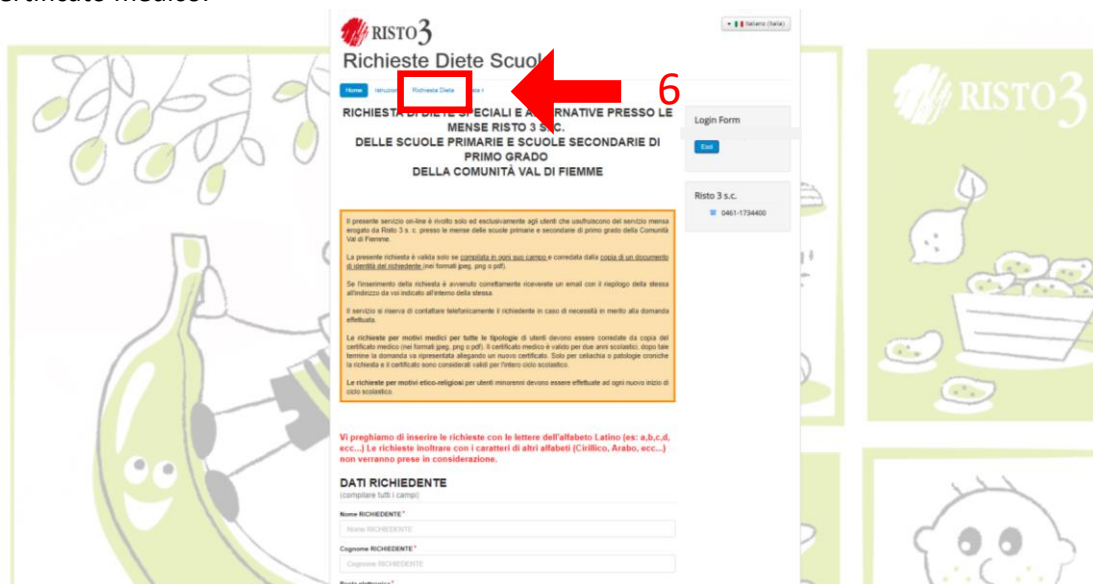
certificato medico.

RISTO3

Italiano (Italia)

Richieste Diete Scuol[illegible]

Home Istruzioni Richiesta Diete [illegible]

6

RICHIESTA DI DIETE SPECIALI E A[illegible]RNATIVE PRESSO LE MENSE RISTO 3 S.C. DELLE SCUOLE PRIMARIE E SCUOLE SECONDARIE DI PRIMO GRADO DELLA COMUNITÀ VAL DI FIEMME

Il presente servizio on-line è rivolto solo ed esclusivamente agli utenti che usufruiscono del servizio mensa erogato da Risto 3 s. c. presso le mense delle scuole primarie e secondarie di primo grado della Comunità Val di Fiemme.

La presente richiesta è valida solo se compilata in ogni suo campo e corredata dalla copia di un documento di identità del richiedente (nei formati jpeg, png o pdf).

Se l'inserimento della richiesta è avvenuto correttamente riceverete un email con il riepilogo della stessa all'indirizzo da voi indicato all'interno della stessa.

Il servizio si riserva di contattare telefonicamente il richiedente in caso di necessità in merito alla domanda effettuata.

Le richieste per motivi medici per tutte le tipologie di utenti devono essere corredate da copia del certificato medico (nei formati jpeg, png o pdf). Il certificato medico è valido per due anni scolastici, dopo tale termine la domanda va ripresentata allegando un nuovo certificato. Solo per celiachia o patologie croniche la richiesta e il certificato sono considerati validi per l'intero ciclo scolastico.

Le richieste per motivi etico-religiosi per utenti minorenni devono essere effettuate ad ogni nuovo inizio di ciclo scolastico.

Vi preghiamo di inserire le richieste con le lettere dell'alfabeto Latino (es: a,b,c,d, ecc...) Le richieste inoltrare con i caratteri di altri alfabeti (Cirillico, Arabo, ecc...) non verranno prese in considerazione.

DATI RICHIEDENTE
(compilare tutti i campi)

Nome RICHIEDENTE *
Nome RICHIEDENTE

Cognome RICHIEDENTE *
Cognome RICHIEDENTE

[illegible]

Login Form

Esci

Risto 3 s.c.

0461-1734400

RISTO3